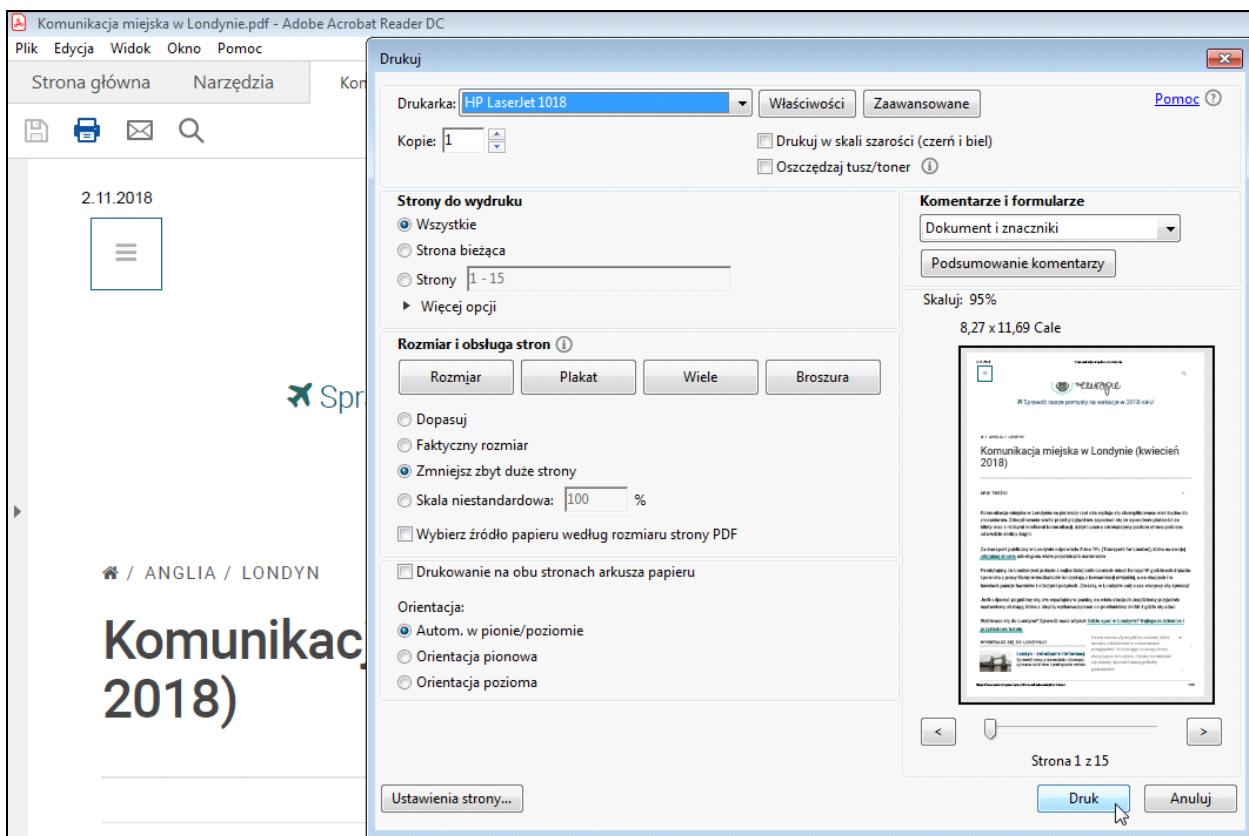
Komunikacja miejska w Londynie.pdf - Adobe Acrobat Reader DC

Plik Edycja Widok Okno Pomoc

Strona główna Narzędzia Kon

2.11.2018

Spr

/ ANGLIA / LONDYN

Komunikacj 2018)

Drukuj

Drukarka: HP LaserJet 1018 Właściwości Zaawansowane

Pomoc

Kopie: 1

Drukuj w skali szarości (czerń i biel)

Oszczędzaj tusz/toner

Strony do wydruku

Wszystkie

Strona bieżąca

Strony 1 - 15

Więcej opcji

Rozmiar i obsługa stron

Rozmiar Plakat Wiele Broszura

Dopasuj

Faktyczny rozmiar

Zmniejsz zbyt duże strony

Skala niestandardowa: 100 %

Wybierz źródło papieru według rozmiaru strony PDF

Drukowanie na obu stronach arkusza papieru

Orientacja:

Autom. w pionie/poziomie

Orientacja pionowa

Orientacja pozioma

Komentarze i formularze

Dokument i znaczniki

Podsumowanie komentarzy

Skaluj: 95%

8,27 x 11,69 Cale

Komunikacja miejska w Londynie (kwiecień 2018)

Strona 1 z 15

Ustawienia strony...

Druk Anuluj